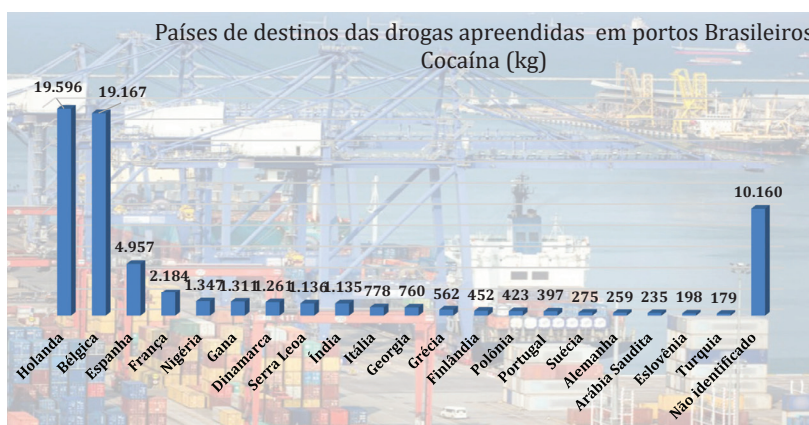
Países de destinos das drogas apreendidas em portos Brasileiros
Cocaína (kg)

19.596
19.167
4.957
2.184
1.347
1.311
1.261
1.136
1.135
778
760
562
452
423
397
275
259
235
198
179
10.160

Holanda
Bélgica
Espanha
França
Nigéria
Gana
Dinamarca
Serra Leoa
Índia
Itália
Georgia
Grécia
Finlândia
Polônia
Portugal
Suécia
Alemanha
Arábia Saudita
Eslovênia
Turquia
Não identificado